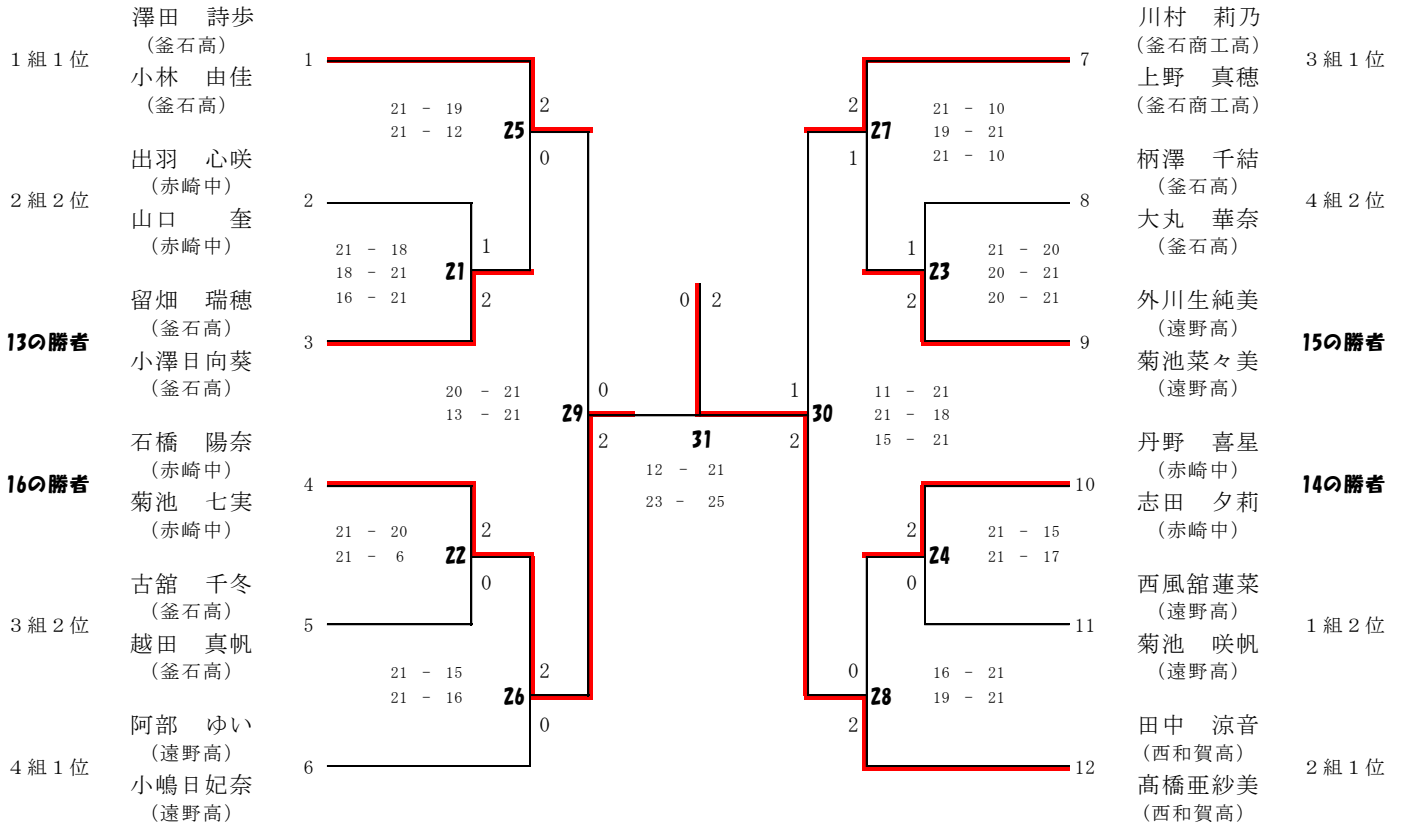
1組1位
澤田 詩歩
(釜石高)
小林 由佳
(釜石高)
1

2組2位
出羽 心咲
(赤崎中)
山口 奎
(赤崎中)
2

13の勝者
留畑 瑞穂
(釜石高)
小澤日向葵
(釜石高)
3

16の勝者
石橋 陽奈
(赤崎中)
菊池 七実
(赤崎中)
4

3組2位
古舘 千冬
(釜石高)
越田 真帆
(釜石高)
5

4組1位
阿部 ゆい
(遠野高)
小嶋日妃奈
(遠野高)
6

21 - 19
21 - 12
25
2
0

21 - 18
18 - 21
16 - 21
21
1
2

20 - 21
13 - 21
29
0
2

21 - 20
21 - 6
22
2
0

21 - 15
21 - 16
26
2
0

0 2
31
12 - 21
23 - 25

21 - 10
19 - 21
21 - 10
27
2
1

21 - 20
20 - 21
20 - 21
23
1
2

11 - 21
21 - 18
15 - 21
30
1
2

21 - 15
21 - 17
24
2
0

16 - 21
19 - 21
28
0
2

7
川村 莉乃
(釜石商工高)
上野 真穂
(釜石商工高)
3組1位

8
柄澤 千結
(釜石高)
大丸 華奈
(釜石高)
4組2位

9
外川生純美
(遠野高)
菊池菜々美
(遠野高)
15の勝者

10
丹野 喜星
(赤崎中)
志田 夕莉
(赤崎中)
14の勝者

11
西風舘蓮菜
(遠野高)
菊池 咲帆
(遠野高)
1組2位

12
田中 涼音
(西和賀高)
髙橋亜紗美
(西和賀高)
2組1位